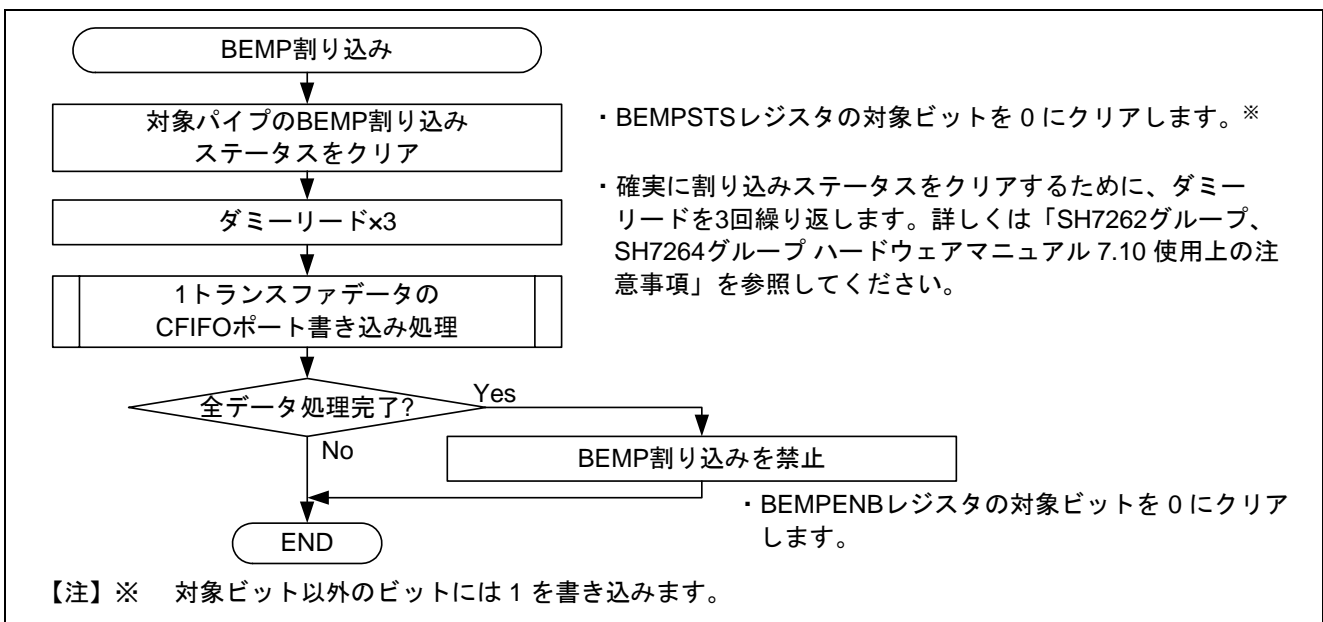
BEMP割り込み

対象パイプのBEMP割り込みステータスをクリア

・BEMPSTSレジスタの対象ビットを 0 にクリアします。※

ダミーリード×3

・確実に割り込みステータスをクリアするために、ダミーリードを3回繰り返します。詳しくは「SH7262グループ、SH7264グループ ハードウェアマニュアル 7.10 使用上の注意事項」を参照してください。

1トランスファデータのCFIFOポート書き込み処理

全データ処理完了?

Yes

No

BEMP割り込みを禁止

・BEMPENBレジスタの対象ビットを 0 にクリアします。

END

【注】※ 対象ビット以外のビットには 1 を書き込みます。